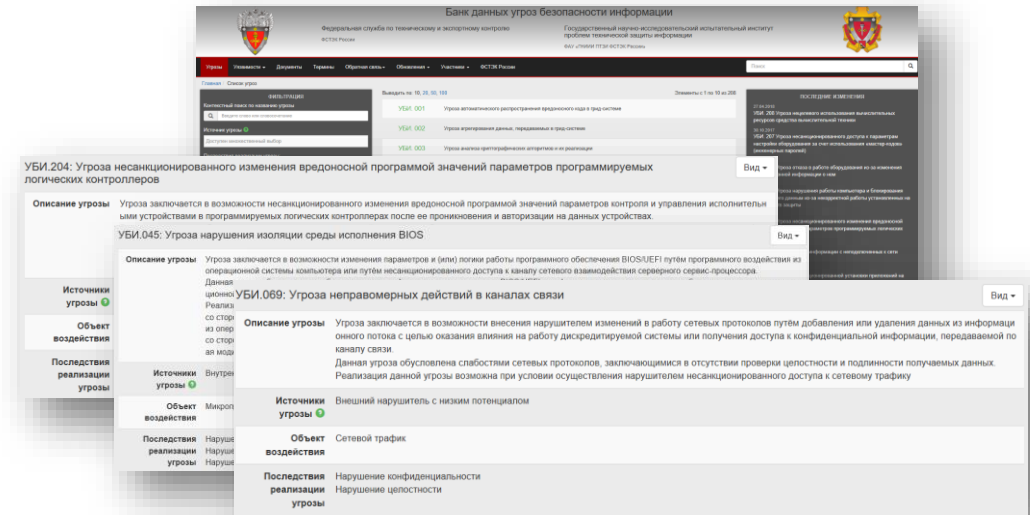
Банк данных угроз безопасности информации

Федеральная служба по техническому и экспортному контролю

ФСТЭК России

Государственный научно-исследовательский испытательный институт проблем технической защиты информации

ФАУ «ГНИИИ ПТЗИ ФСТЭК России»

Угрозы | Уязвимости | Документы | Термины | Обратная связь | Обновления | Участники | ФСТЭК России

Поиск

Главная / Список угроз

ФИЛЬТРАЦИЯ

Контекстный поиск по названию угрозы

Источник угрозы

Выводить по: 10, 20, 50, 100

Элементы с 1 по 10 из 209

УБИ. 001 Угроза автоматического распространения вредоносного кода в грид-системе

УБИ. 002 Угроза агрегирования данных, передаваемых в грид-системе

УБИ. 003 Угроза анализа криптографических алгоритмов и их реализации

ПОСЛЕДНИЕ ИЗМЕНЕНИЯ

УБИ.204: Угроза несанкционированного изменения вредоносной программой значений параметров программируемых логических контроллеров

Вид

Описание угрозы

Угроза заключается в возможности несанкционированного изменения вредоносной программой значений параметров контроля и управления исполнительными устройствами в программируемых логических контроллерах после ее проникновения и авторизации на данных устройствах.

Источники угрозы

Объект воздействия

Последствия реализации угрозы

УБИ.045: Угроза нарушения изоляции среды исполнения BIOS

Вид

Описание угрозы

Угроза заключается в возможности изменения параметров и (или) логики программного обеспечения BIOS/UEFI путём программного воздействия из операционной системы компьютера или путём несанкционированного доступа к каналу сетевого взаимодействия серверного сервис-процессора.

Данная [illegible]

Источники угрозы

Внутрен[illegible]

Объект воздействия

Микроп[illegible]

Последствия реализации угрозы

Наруше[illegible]

УБИ.069: Угроза неправомерных действий в каналах связи

Вид

Описание угрозы

Угроза заключается в возможности внесения нарушителем изменений в работу сетевых протоколов путём добавления или удаления данных из информационного потока с целью оказания влияния на работу дискредитируемой системы или получения доступа к конфиденциальной информации, передаваемой по каналу связи.

Данная угроза обусловлена слабостями сетевых протоколов, заключающимися в отсутствии проверки целостности и подлинности получаемых данных.

Реализация данной угрозы возможна при условии осуществления нарушителем несанкционированного доступа к сетевому трафику

Источники угрозы

Внешний нарушитель с низким потенциалом

Объект воздействия

Сетевой трафик

Последствия реализации угрозы

Нарушение конфиденциальности

Нарушение целостности